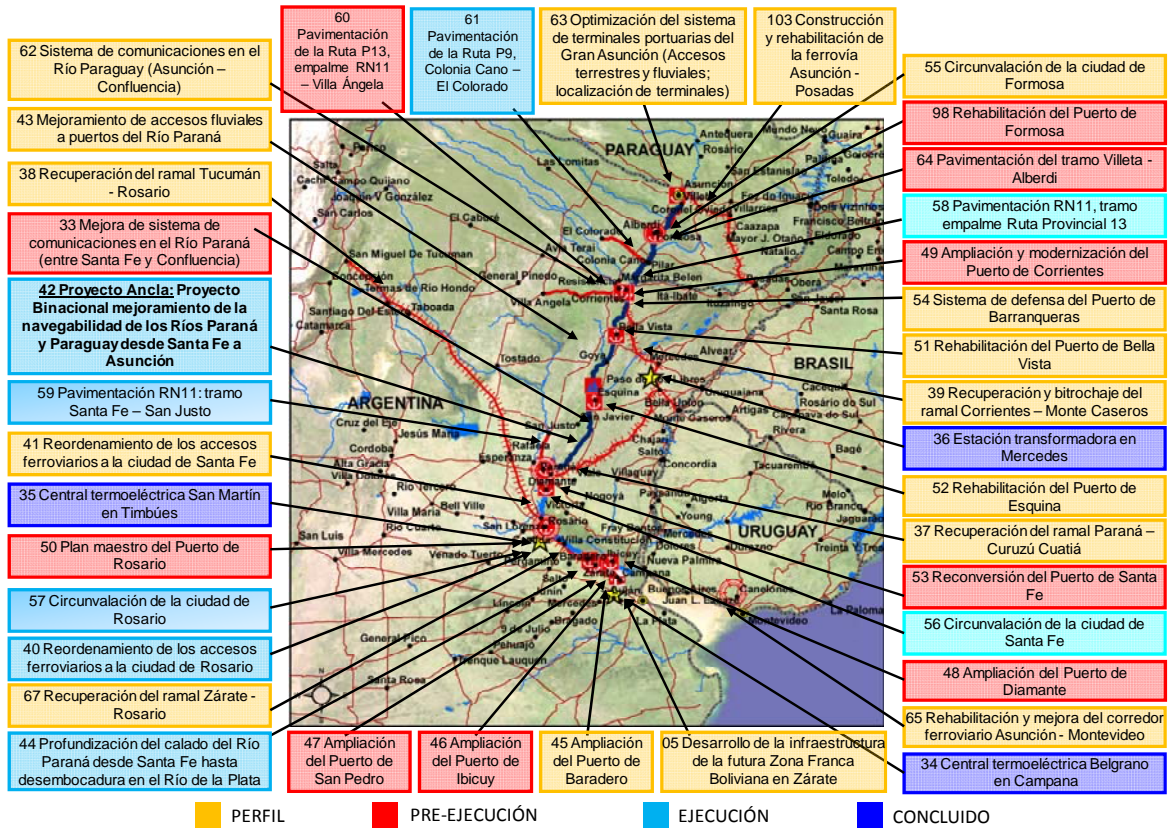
60 Pavimentación de la Ruta P13, empalme RN11 – Villa Ángela

61 Pavimentación de la Ruta P9, Colonia Cano – El Colorado

63 Optimización del sistema de terminales portuarias del Gran Asunción (Accesos terrestres y fluviales; localización de terminales)

103 Construcción y rehabilitación de la ferrovía Asunción - Posadas

62 Sistema de comunicaciones en el Río Paraguay (Asunción – Confluencia)

55 Circunvalación de la ciudad de Formosa

43 Mejoramiento de accesos fluviales a puertos del Río Paraná

98 Rehabilitación del Puerto de Formosa

38 Recuperación del ramal Tucumán - Rosario

64 Pavimentación del tramo Villeta - Alberdi

58 Pavimentación RN11, tramo empalme Ruta Provincial 13

33 Mejora de sistema de comunicaciones en el Río Paraná (entre Santa Fe y Confluencia)

49 Ampliación y modernización del Puerto de Corrientes

42 Proyecto Ancla: Proyecto Binacional mejoramiento de la navegabilidad de los Ríos Paraná y Paraguay desde Santa Fe a Asunción

54 Sistema de defensa del Puerto de Barranqueras

51 Rehabilitación del Puerto de Bella Vista

59 Pavimentación RN11: tramo Santa Fe – San Justo

39 Recuperación y bitrochaje del ramal Corrientes – Monte Caseros

41 Reordenamiento de los accesos ferroviarios a la ciudad de Santa Fe

36 Estación transformadora en Mercedes

35 Central termoeléctrica San Martín en Timbúes

52 Rehabilitación del Puerto de Esquina

37 Recuperación del ramal Paraná – Curuzú Cuatiá

50 Plan maestro del Puerto de Rosario

53 Reconversión del Puerto de Santa Fe

57 Circunvalación de la ciudad de Rosario

56 Circunvalación de la ciudad de Santa Fe

40 Reordenamiento de los accesos ferroviarios a la ciudad de Rosario

48 Ampliación del Puerto de Diamante

67 Recuperación del ramal Zárate - Rosario

65 Rehabilitación y mejora del corredor ferroviario Asunción - Montevideo

44 Profundización del calado del Río Paraná desde Santa Fe hasta desembocadura en el Río de la Plata

47 Ampliación del Puerto de San Pedro

46 Ampliación del Puerto de Ibicuy

45 Ampliación del Puerto de Baradero

05 Desarrollo de la infraestructura de la futura Zona Franca Boliviana en Zárate

34 Central termoeléctrica Belgrano en Campana

PARAGUAY
BRASIL
ARGENTINA
URUGUAY
Asunción
Corrientes
Resistencia
Formosa
Goya
Bella Vista
Mercedes
Paso de los Libres
Esquina
San Javier
San Justo
Santa Fe
Paraná
Diamante
Rosario
Villa Constitución
San Nicolás
Zárate
Campana
Buenos Aires
Montevideo
Santiago del Estero
San Miguel de Tucumán
Córdoba
Villa Ángela
El Colorado
Salta
Concordia
Posadas

PERFIL
PRE-EJECUCIÓN
EJECUCIÓN
CONCLUIDO